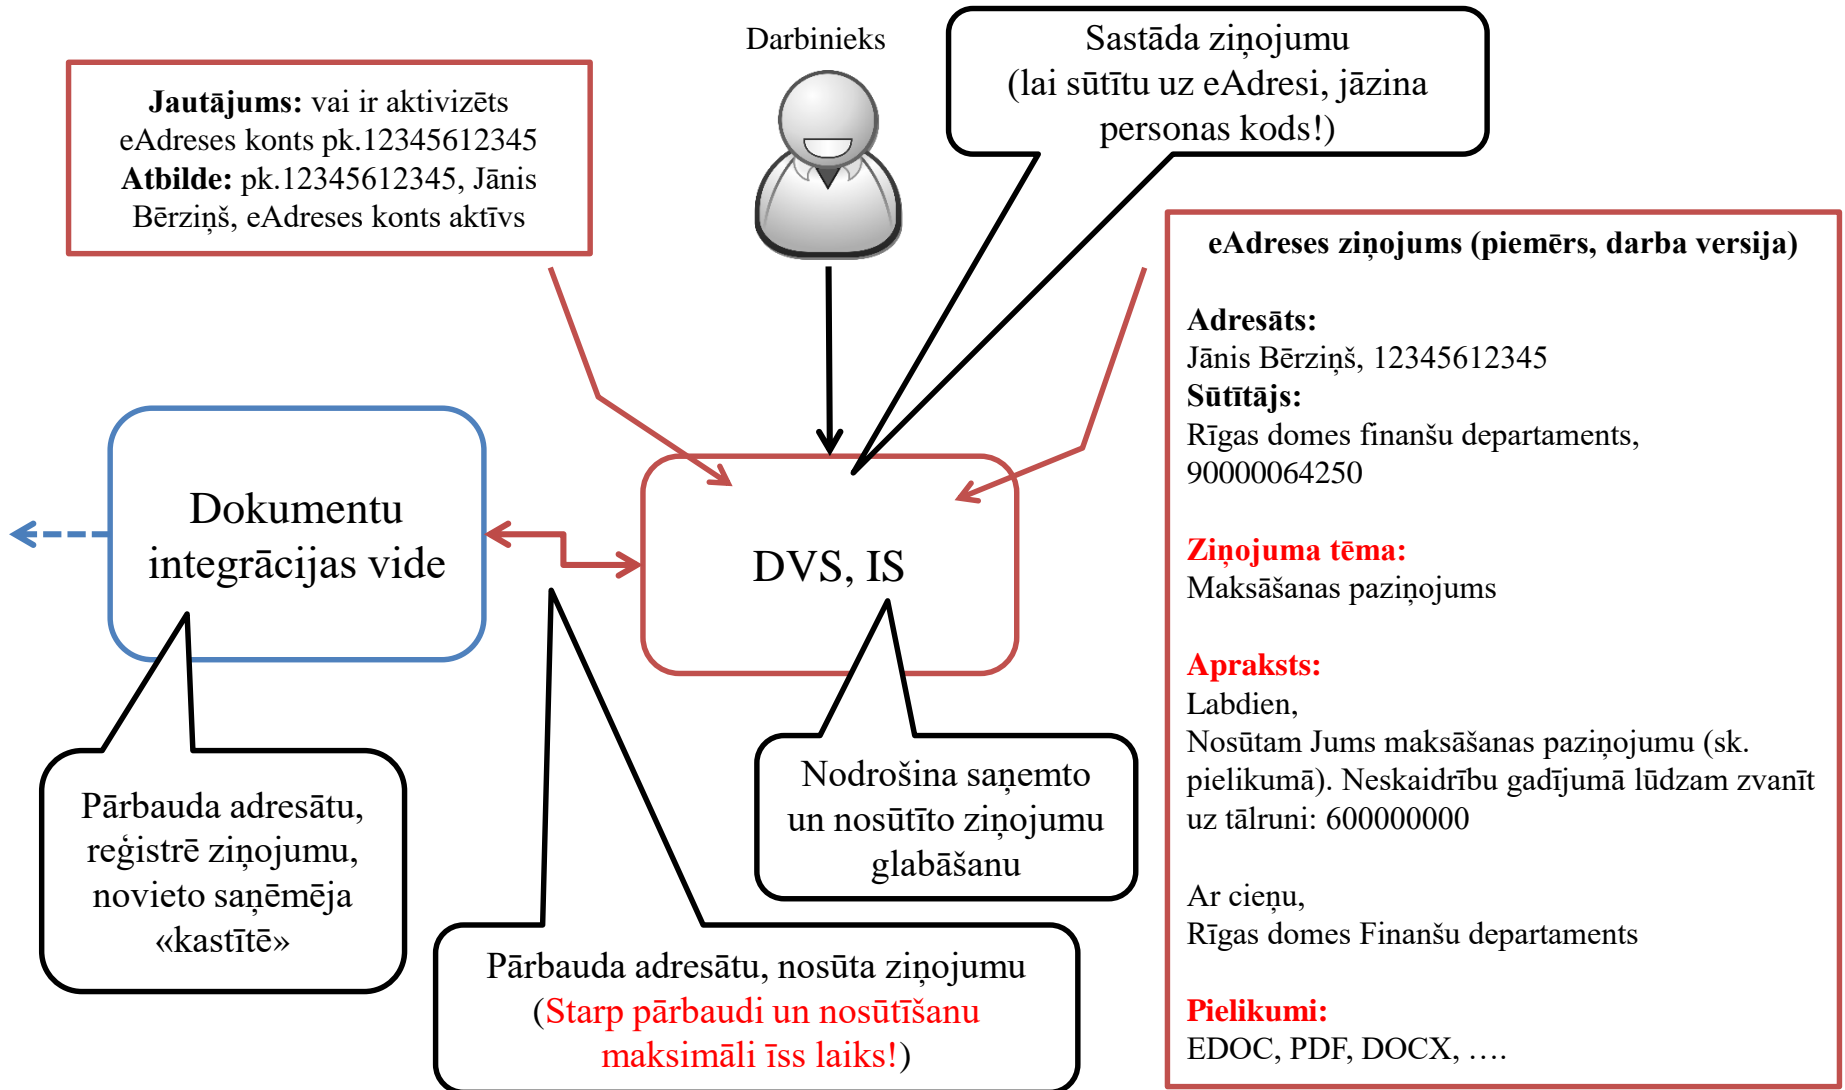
Jautājums: vai ir aktivizēts eAdreses konts pk.12345612345
Atbilde: pk.12345612345, Jānis Bērziņš, eAdreses konts aktīvs

Darbinieks

Sastāda ziņojumu
(lai sūtītu uz eAdresi, jāzina personas kods!)

eAdreses ziņojums (piemērs, darba versija)

Adresāts:
Jānis Bērziņš, 12345612345
Sūtītājs:
Rīgas domes finanšu departaments, 90000064250

Ziņojuma tēma:
Maksāšanas paziņojums

Apraksts:
Labdien,
Nosūtam Jums maksāšanas paziņojumu (sk. pielikumā). Neskaidrību gadījumā lūdzam zvanīt uz tālruni: 600000000

Ar cieņu,
Rīgas domes Finanšu departaments

Pielikumi:
EDOC, PDF, DOCX, ….

Dokumentu integrācijas vide

DVS, IS

Pārbauda adresātu, reģistrē ziņojumu, novieto saņēmēja «kastītē»

Nodrošina saņemto un nosūtīto ziņojumu glabāšanu

Pārbauda adresātu, nosūta ziņojumu
(Starp pārbaudi un nosūtīšanu maksimāli īss laiks!)